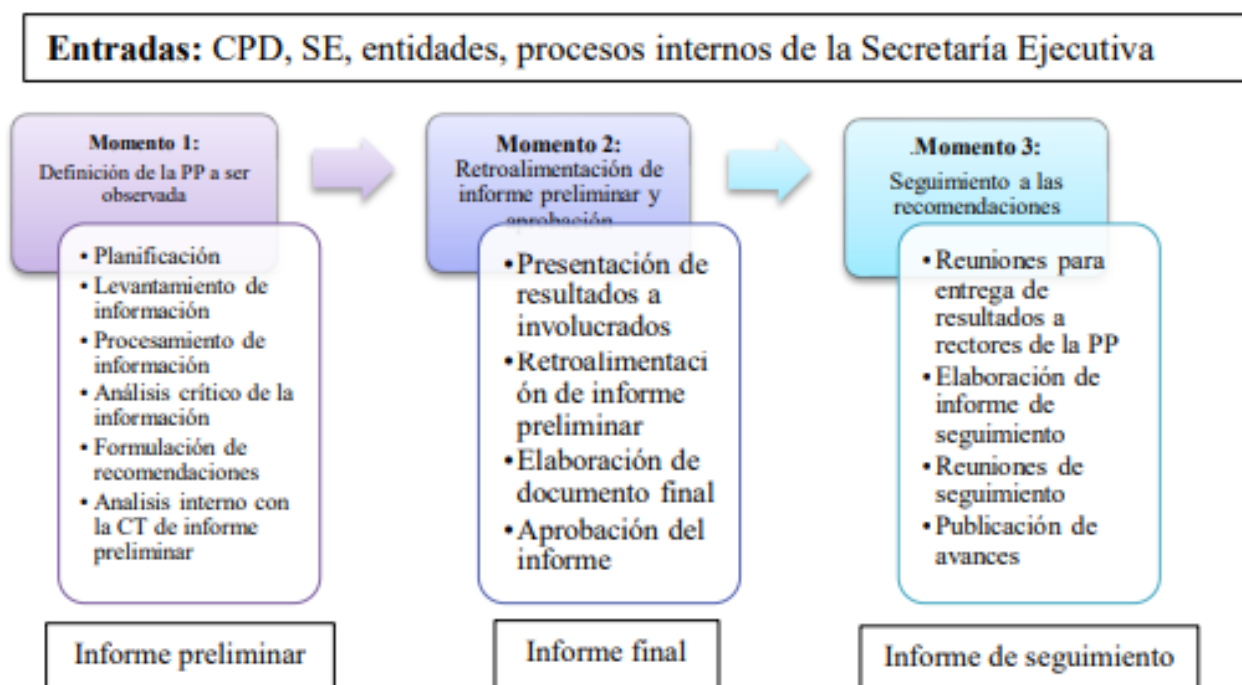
**Entradas:** CPD, SE, entidades, procesos internos de la Secretaría Ejecutiva

**Momento 1:**
Definición de la PP a ser observada

- Planificación
- Levantamiento de información
- Procesamiento de información
- Análisis crítico de la información
- Formulación de recomendaciones
- Analisis interno con la CT de informe preliminar

Informe preliminar

**Momento 2:**
Retroalimentación de informe preliminar y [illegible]

- Presentación de resultados a involucrados
- Retroalimentación de informe preliminar
- Elaboración de documento final
- Aprobación del informe

Informe final

**.Momento 3:**
Seguimiento a las recomendaciones

- Reuniones para entrega de resultados a rectores de la PP
- Elaboración de informe de seguimiento
- Reuniones de seguimiento
- Publicación de avances

Informe de seguimiento